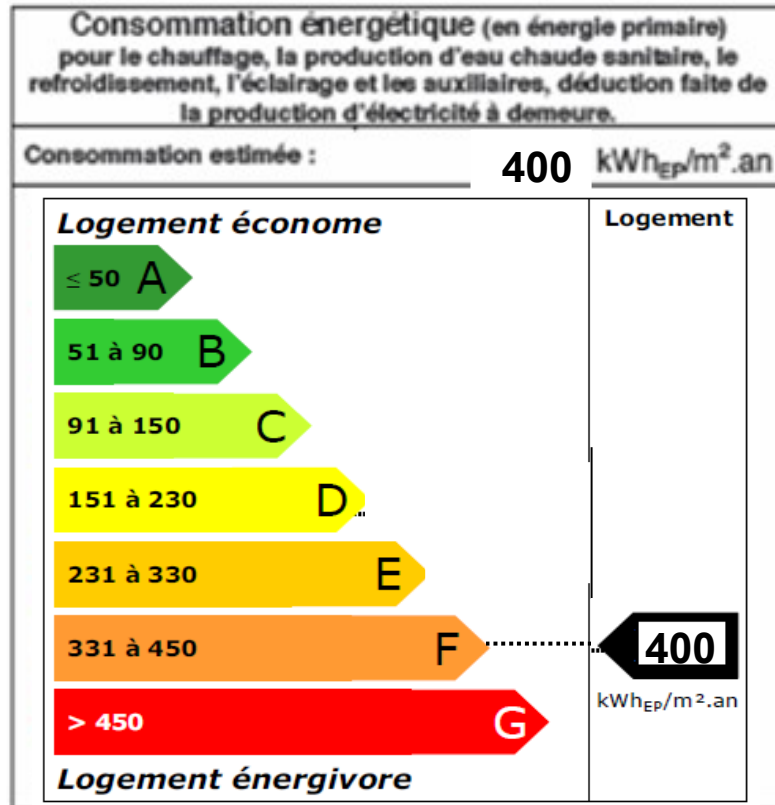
Consommation énergétique (en énergie primaire) pour le chauffage, la production d'eau chaude sanitaire, le refroidissement, l'éclairage et les auxiliaires, déduction faite de la production d'électricité à demeure.

Consommation estimée : 400 kWh$_{EP}$/m².an

Logement économe

Logement

≤ 50 A

51 à 90 B

91 à 150 C

151 à 230 D

231 à 330 E

331 à 450 F

400

kWh$_{EP}$/m².an

> 450 G

Logement énergivore